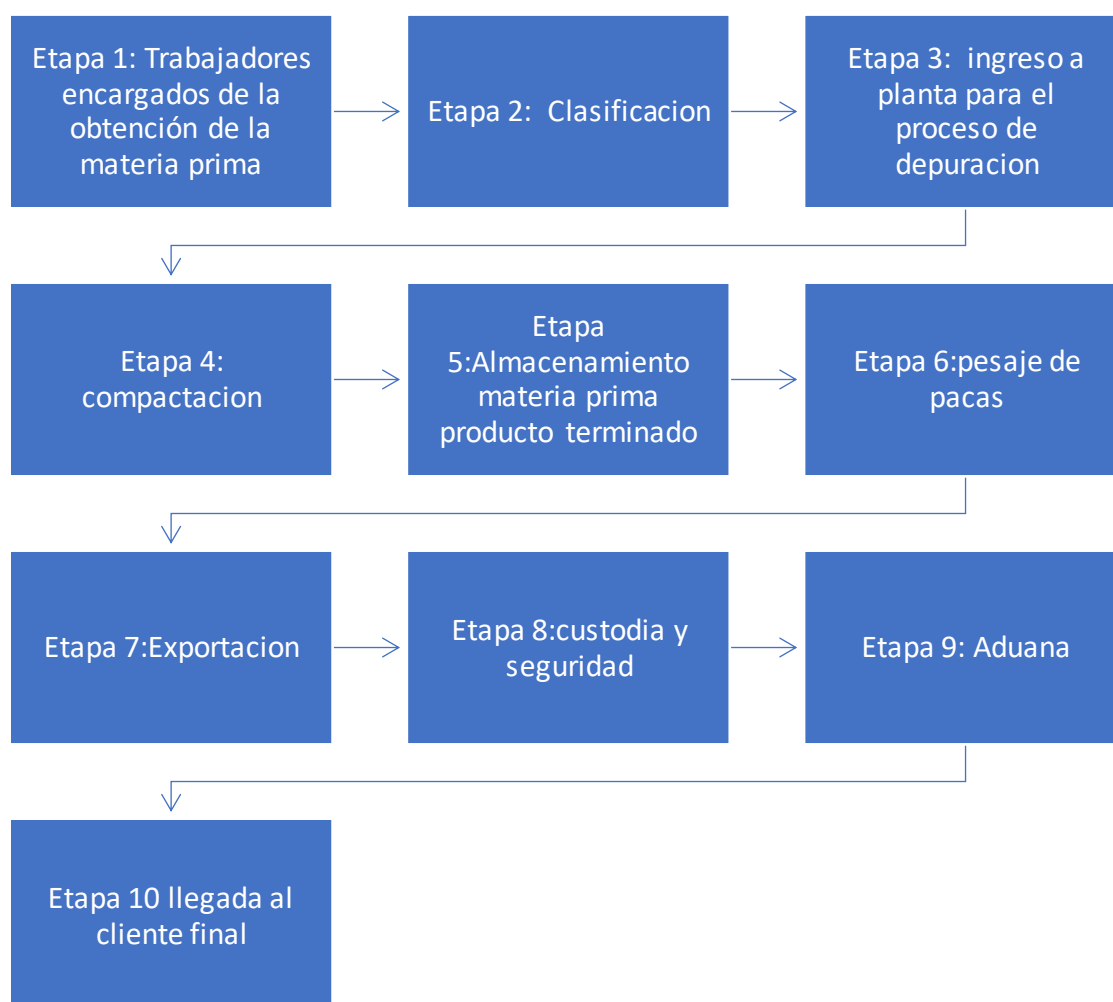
Etapa 1: Trabajadores encargados de la obtención de la materia prima

Etapa 2: Clasificacion

Etapa 3: ingreso a planta para el proceso de depuracion

Etapa 4: compactacion

Etapa 5:Almacenamiento materia prima producto terminado

Etapa 6:pesaje de pacas

Etapa 7:Exportacion

Etapa 8:custodia y seguridad

Etapa 9: Aduana

Etapa 10 llegada al cliente final